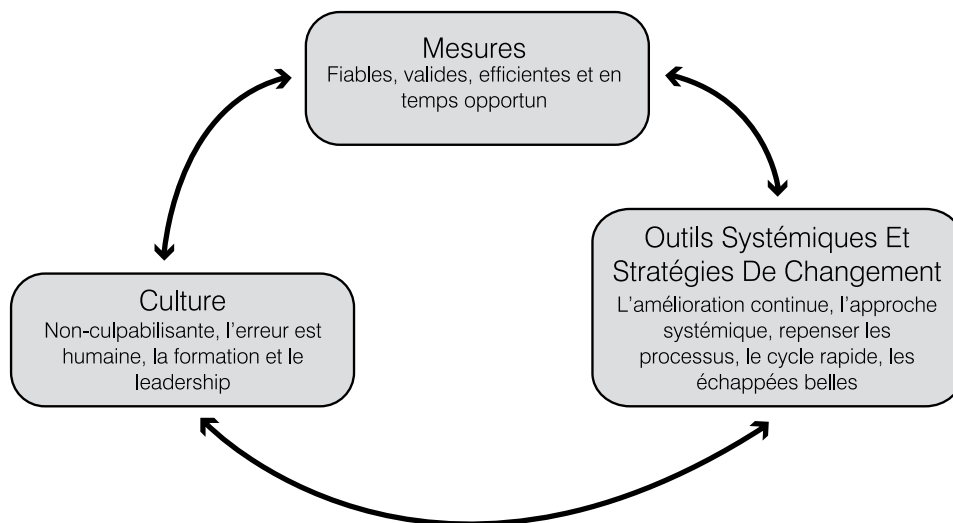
Mesures
Fiables, valides, efficientes et en temps opportun

Outils Systémiques Et Stratégies De Changement
L'amélioration continue, l'approche systémique, repenser les processus, le cycle rapide, les échappées belles

Culture
Non-culpabilisante, l'erreur est humaine, la formation et le leadership